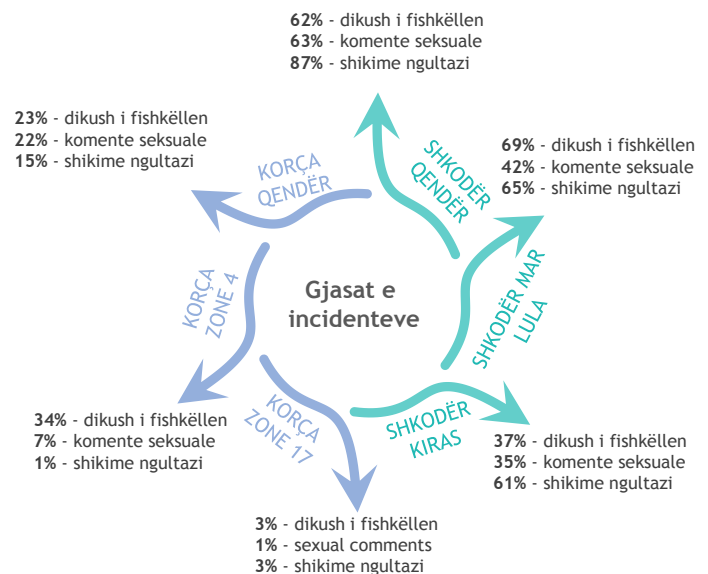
Gjasat e incidenteve

SHKODËR QENDËR

62% - dikush i fishkëllen
63% - komente seksuale
87% - shikime ngultazi

SHKODËR MAR LULA

69% - dikush i fishkëllen
42% - komente seksuale
65% - shikime ngultazi

SHKODËR KIRAS

37% - dikush i fishkëllen
35% - komente seksuale
61% - shikime ngultazi

KORÇA ZONE 17

3% - dikush i fishkëllen
1% - sexual comments
3% - shikime ngultazi

KORÇA ZONE 4

34% - dikush i fishkëllen
7% - komente seksuale
1% - shikime ngultazi

KORÇA QENDËR

23% - dikush i fishkëllen
22% - komente seksuale
15% - shikime ngultazi